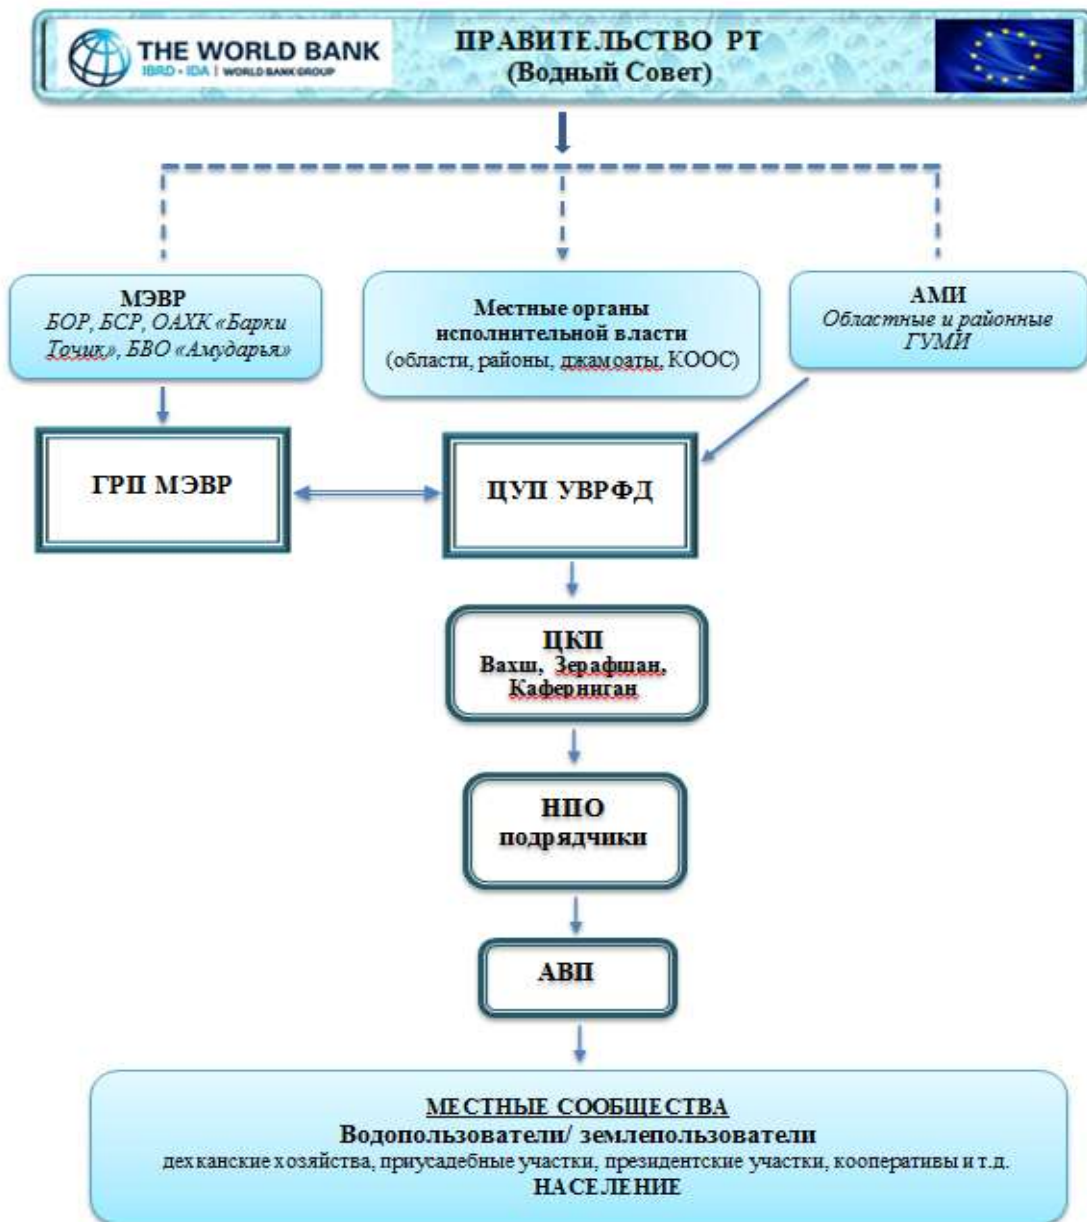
THE WORLD BANK
IBRD • IDA | WORLD BANK GROUP

ПРАВИТЕЛЬСТВО РТ
(Водный Совет)

МЭВР
БОР, БСР, ОАХК «Барки Точик», БВО «Амударья»

Местные органы исполнительной власти
(области, районы, джамоаты, КООС)

АМИ
Областные и районные ГУМИ

ГРП МЭВР

ЦУП УВРФД

ЦКП
Вахш, Зерафшан, Кафернигaн

НПО
подрядчики

АВП

МЕСТНЫЕ СООБЩЕСТВА
Водопользователи/ землепользователи
декханские хозяйства, приусадебные участки, президентские участки, кооперативы и т.д.
НАСЕЛЕНИЕ